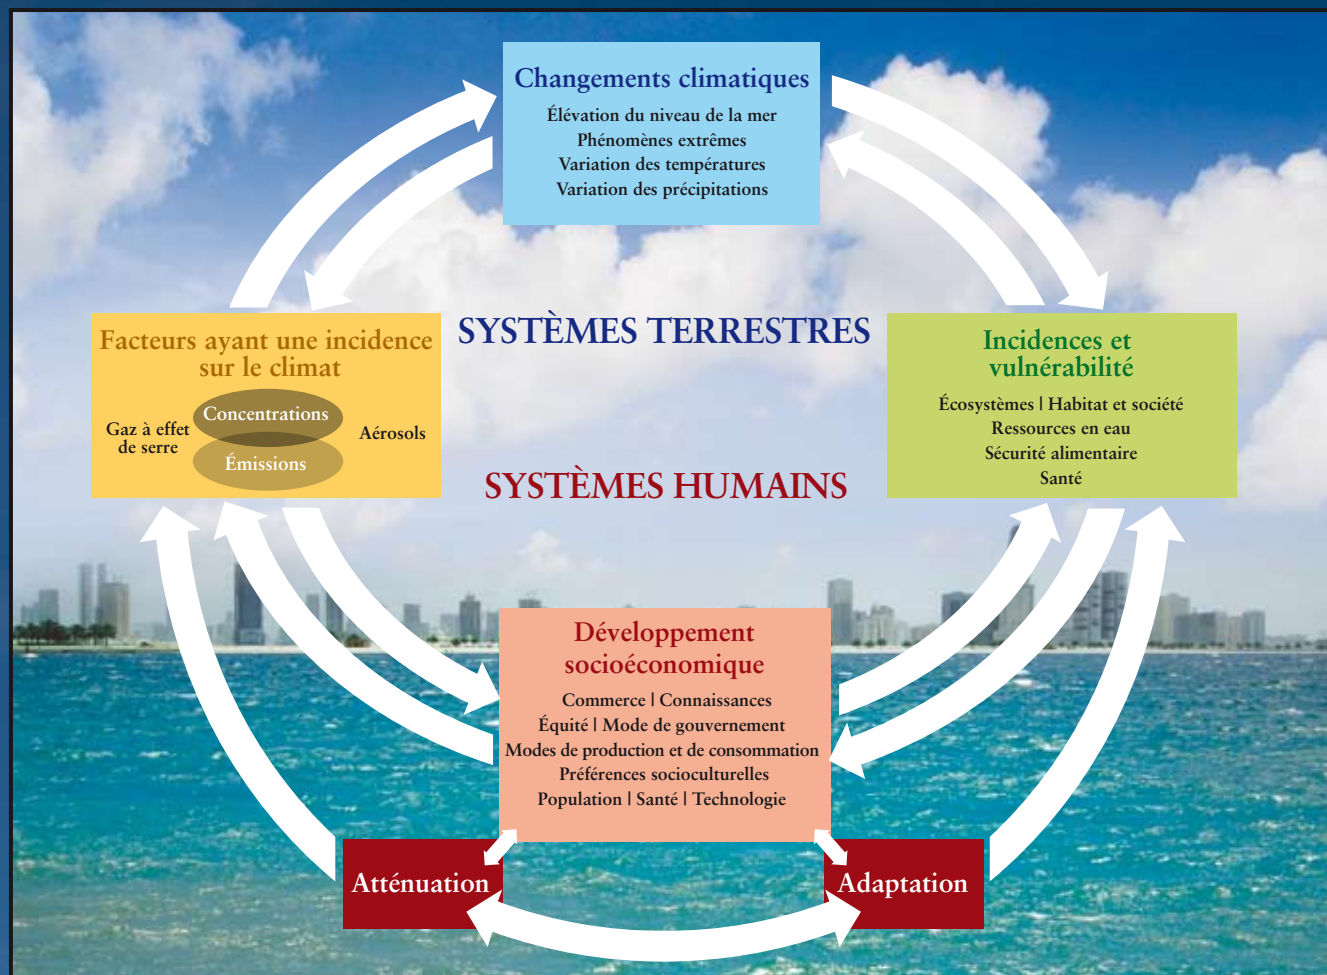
Changements climatiques
Élévation du niveau de la mer
Phénomènes extrêmes
Variation des températures
Variation des précipitations

Facteurs ayant une incidence sur le climat
Gaz à effet de serre
Concentrations
Émissions
Aérosols

SYSTÈMES TERRESTRES

SYSTÈMES HUMAINS

Incidences et vulnérabilité
Écosystèmes | Habitat et société
Ressources en eau
Sécurité alimentaire
Santé

Développement socioéconomique
Commerce | Connaissances
Équité | Mode de gouvernement
Modes de production et de consommation
Préférences socioculturelles
Population | Santé | Technologie

Atténuation

Adaptation